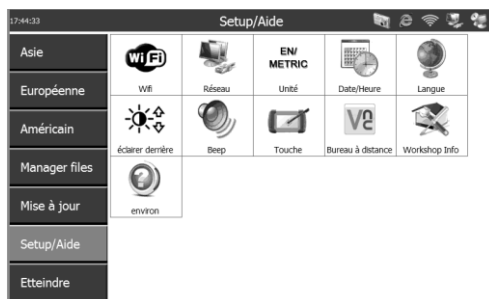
17:44:33

Setup/Aide

Asie

Européenne

Américain

Manager files

Mise à jour

Setup/Aide

Etteindre

WiFi
Wifi

Réseau

EN/ METRIC
Unité

Date/Heure

Langue

éclairer derrière

Beep

Touche

V2
Bureau à distance

Workshop Info

environ